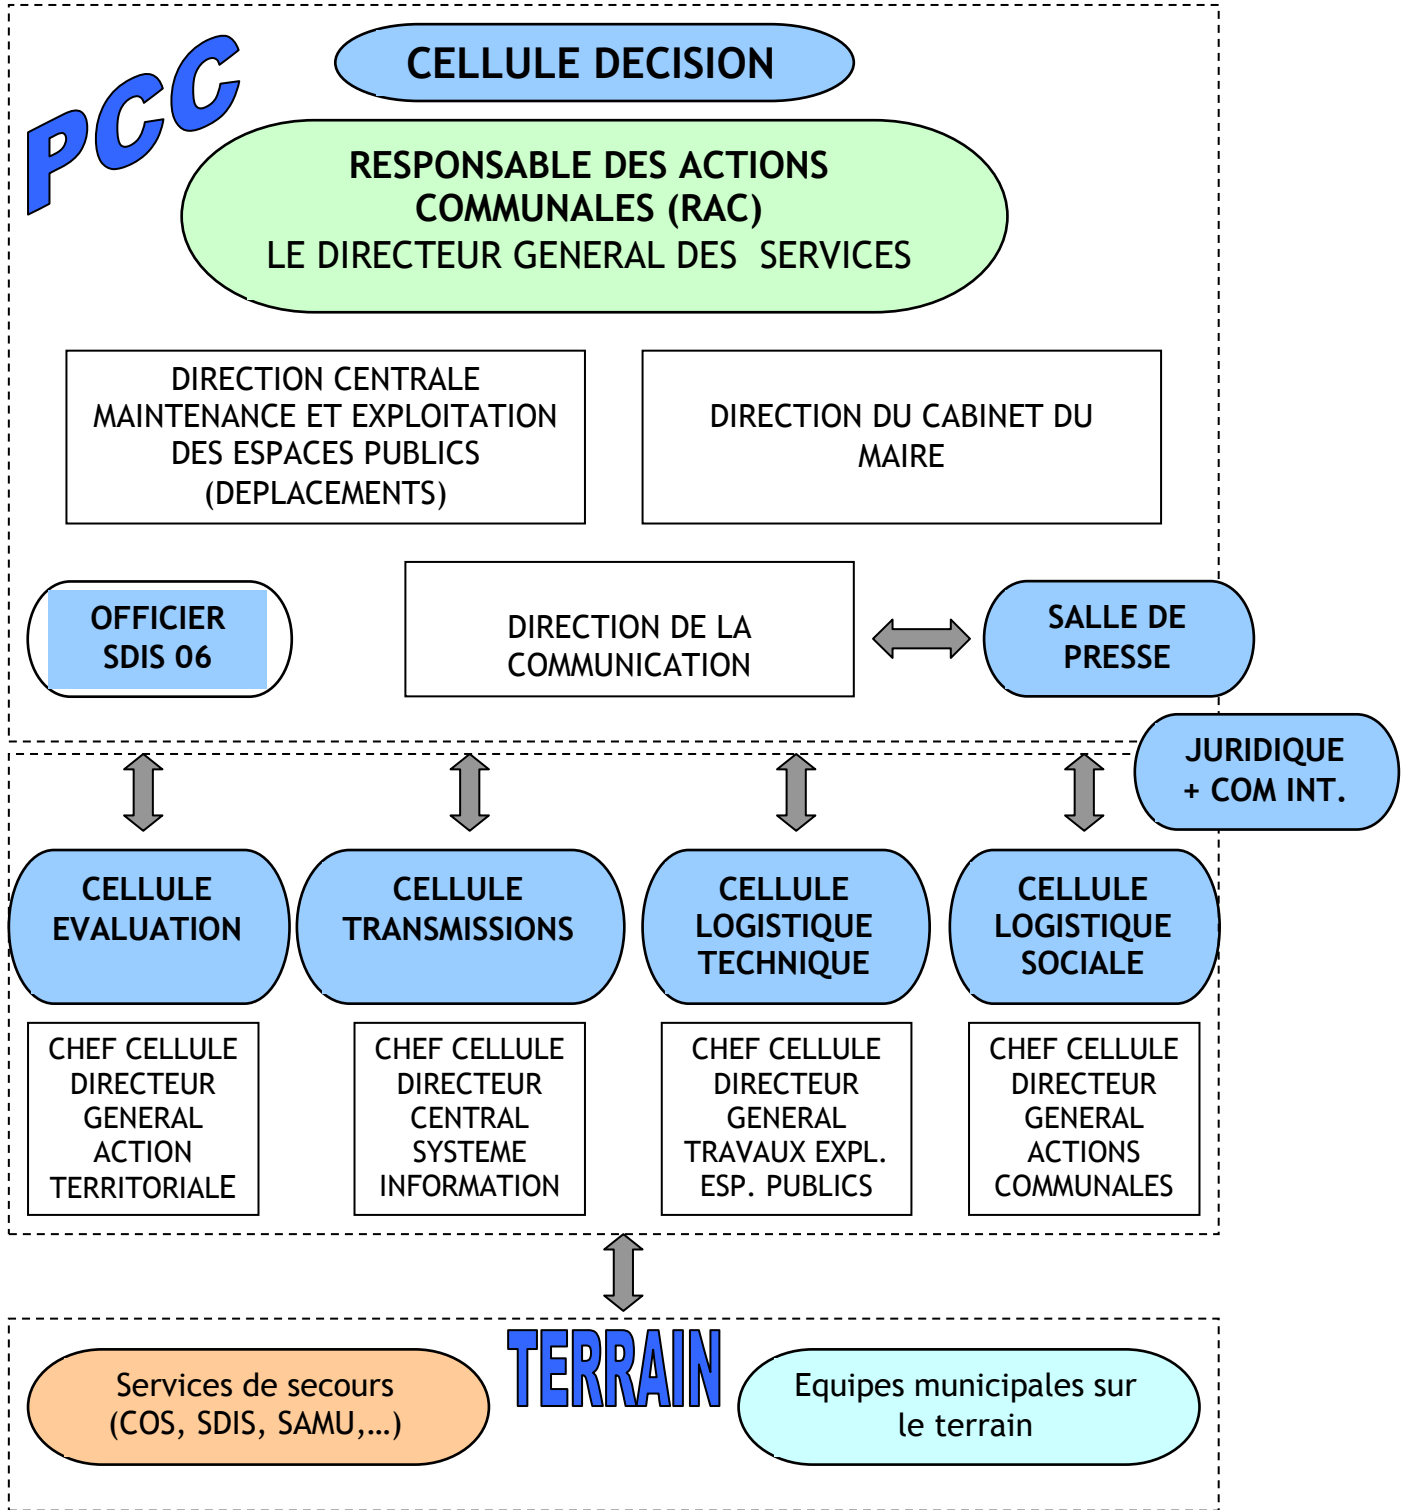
PCC

CELLULE DECISION

RESPONSABLE DES ACTIONS COMMUNALES (RAC)
LE DIRECTEUR GENERAL DES SERVICES

DIRECTION CENTRALE MAINTENANCE ET EXPLOITATION DES ESPACES PUBLICS (DEPLACEMENTS)

DIRECTION DU CABINET DU MAIRE

OFFICIER SDIS 06

DIRECTION DE LA COMMUNICATION

SALLE DE PRESSE

JURIDIQUE + COM INT.

CELLULE EVALUATION

CHEF CELLULE DIRECTEUR GENERAL ACTION TERRITORIALE

CELLULE TRANSMISSIONS

CHEF CELLULE DIRECTEUR CENTRAL SYSTEME INFORMATION

CELLULE LOGISTIQUE TECHNIQUE

CHEF CELLULE DIRECTEUR GENERAL TRAVAUX EXPL. ESP. PUBLICS

CELLULE LOGISTIQUE SOCIALE

CHEF CELLULE DIRECTEUR GENERAL ACTIONS COMMUNALES

TERRAIN

Services de secours (COS, SDIS, SAMU,…)

Equipes municipales sur le terrain